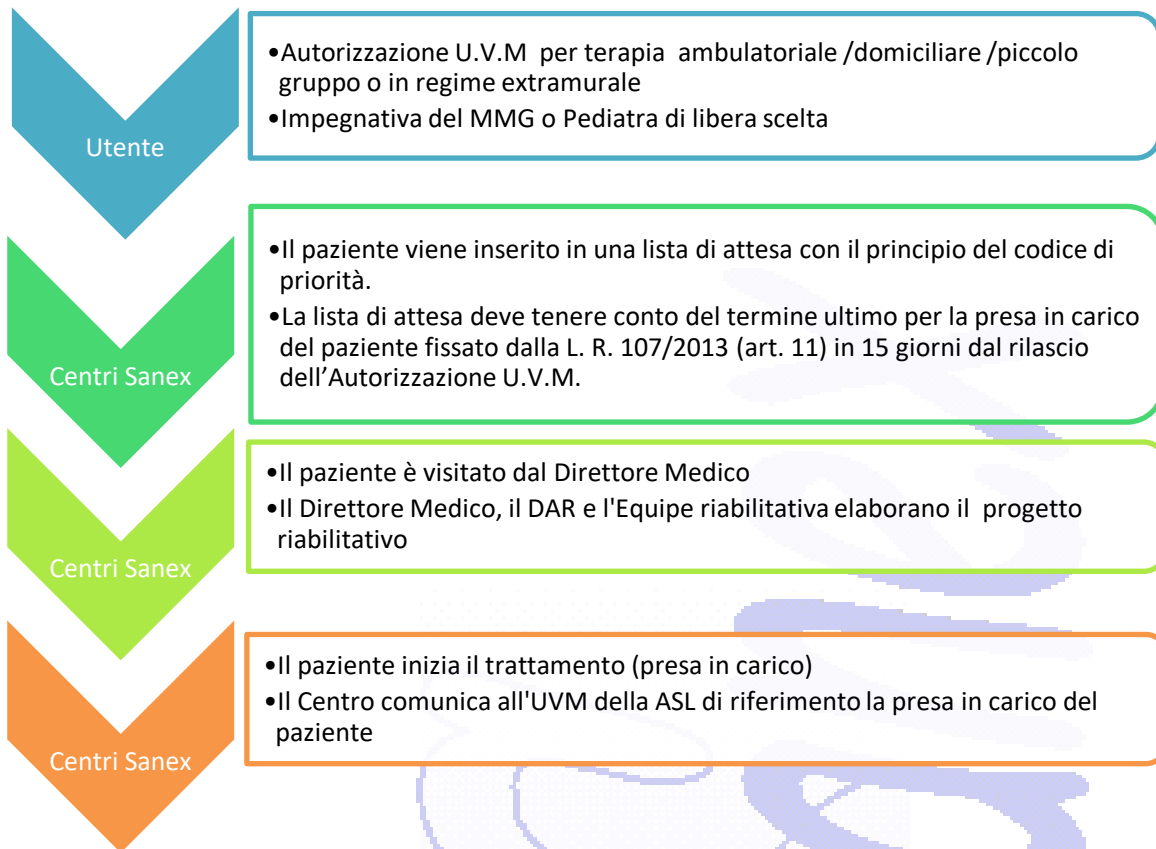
Utente

•Autorizzazione U.V.M per terapia ambulatoriale /domiciliare /piccolo gruppo o in regime extramurale
•Impegnativa del MMG o Pediatra di libera scelta

Centri Sanex

•Il paziente viene inserito in una lista di attesa con il principio del codice di priorità.
•La lista di attesa deve tenere conto del termine ultimo per la presa in carico del paziente fissato dalla L. R. 107/2013 (art. 11) in 15 giorni dal rilascio dell'Autorizzazione U.V.M.

Centri Sanex

•Il paziente è visitato dal Direttore Medico
•Il Direttore Medico, il DAR e l'Equipe riabilitativa elaborano il progetto riabilitativo

Centri Sanex

•Il paziente inizia il trattamento (presa in carico)
•Il Centro comunica all'UVM della ASL di riferimento la presa in carico del paziente